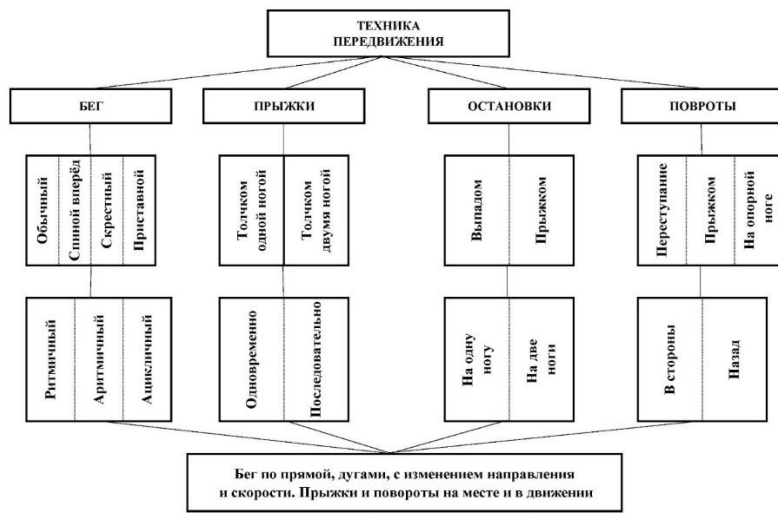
ТЕХНИКА ПЕРЕДВИЖЕНИЯ

БЕГ

Обычный

Спиной вперёд

Скрестный

Приставной

Ритмичный

Аритмичный

Ацикличный

ПРЫЖКИ

Толчком одной ногой

Толчком двумя ногой

Одновременно

Последовательно

ОСТАНОВКИ

Выпадом

Прыжком

На одну ногу

На две ноги

ПОВРОТЫ

Переступание

Прыжком

На опорной ноге

В стороны

Назад

Бег по прямой, дугами, с изменением направления и скорости. Прыжки и повороты на месте и в движении